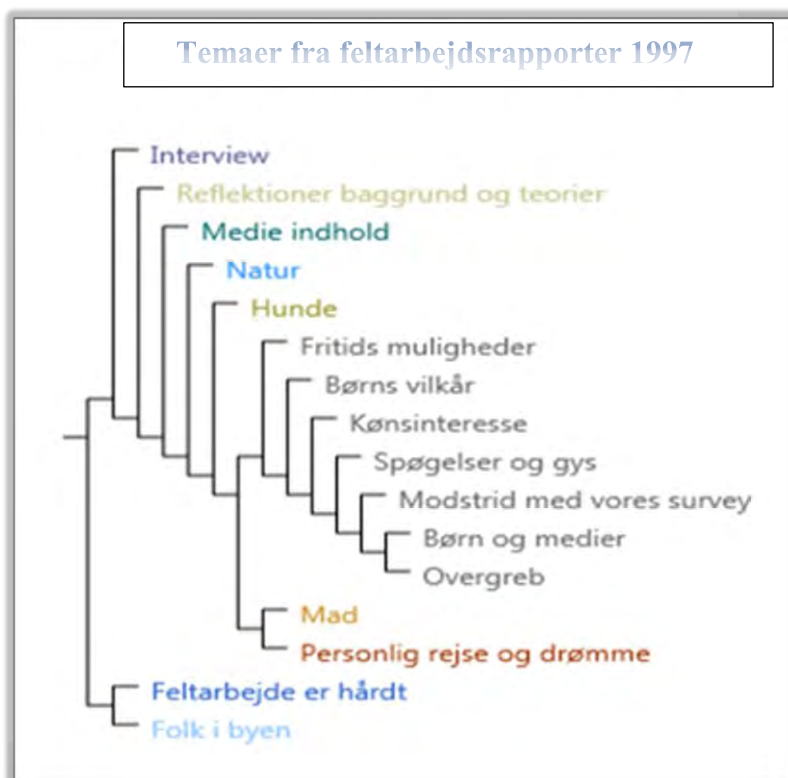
Temaer fra feltarbejdsrapporter 1997

Interview
Reflektioner baggrund og teorier
Medie indhold
Natur
Hunde
Fritids muligheder
Børns vilkår
Kønsinteresse
Spøgelser og gys
Modstrid med vores survey
Børn og medier
Overgreb
Mad
Personlig rejse og drømme
Feltarbejde er hårdt
Folk i byen